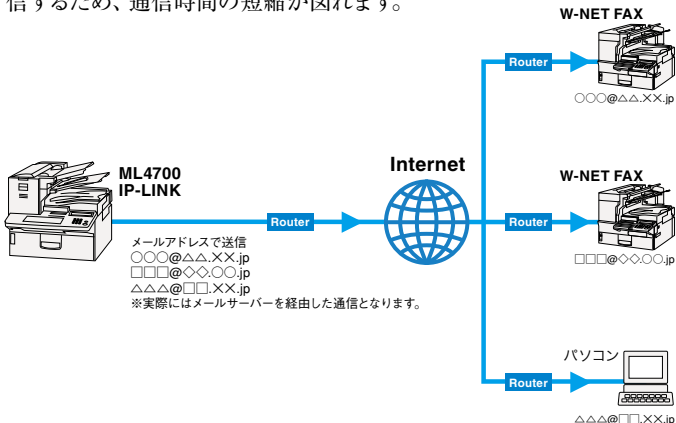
信するため、通信時間の短縮が図れます。

W-NET FAX
Router
○○○@△△.××.jp

ML4700
IP-LINK

Internet

W-NET FAX
Router
Router
□□□@◇◇.○○.jp

メールアドレスで送信
○○○@△△.××.jp
□□□@◇◇.○○.jp
△△△@□□.××.jp
※実際にはメールサーバーを経由した通信となります。

パソコン
Router
△△△@□□.××.jp